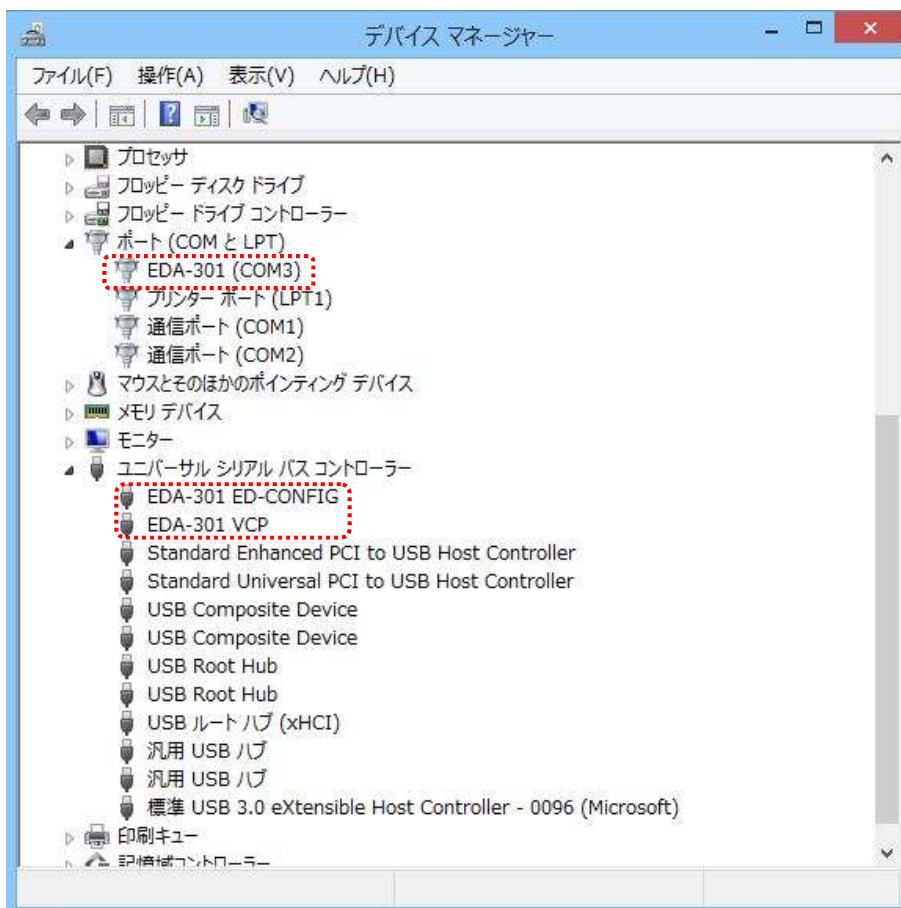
デバイス マネージャー

ファイル(F) 操作(A) 表示(V) ヘルプ(H)

プロセッサ
フロッピー ディスク ドライブ
フロッピー ドライブ コントローラー
ポート (COM と LPT)
EDA-301 (COM3)
プリンター ポート (LPT1)
通信ポート (COM1)
通信ポート (COM2)
マウスとそのほかのポインティング デバイス
メモリ デバイス
モニター
ユニバーサル シリアル バス コントローラー
EDA-301 ED-CONFIG
EDA-301 VCP
Standard Enhanced PCI to USB Host Controller
Standard Universal PCI to USB Host Controller
USB Composite Device
USB Composite Device
USB Root Hub
USB Root Hub
USB ルート ハブ (xHCI)
汎用 USB ハブ
汎用 USB ハブ
標準 USB 3.0 eXtensible Host Controller - 0096 (Microsoft)
印刷キュー
記憶域コントローラー